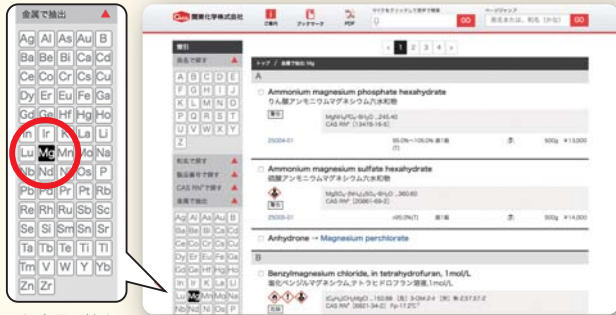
金属で抽出

| Ag | Al | As | Au | B |
|---|---|---|---|---|
| Ba | Be | Bi | Ca | Cd |
| Ce | Co | Cr | Cs | Cu |
| Dy | Er | Eu | Fe | Ga |
| Gd | Ge | Hf | Hg | Ho |
| In | Ir | K | La | Li |
| Lu | Mg | Mn | Mo | Na |
| Nb | Nd | Ni | Os | P |
| Pb | Pd | Pr | Pt | Rb |
| Re | Rh | Ru | Sb | Sc |
| Se | Si | Sm | Sn | Sr |
| Ta | Tb | Te | Ti | Tl |
| Tm | V | W | Y | Yb |
| Zn | Zr | | | |

関東化学株式会社

ご案内 ブックマーク PDF

GO GO

索引

品名で探す

| A | B | C | D | E |
|---|---|---|---|---|
| F | G | H | I | J |
| K | L | M | N | O |
| P | Q | R | S | T |
| U | V | W | X | Y |
| Z | | | | |

和名で探す
製品番号で探す
CAS RN® で探す
金属で抽出

< 1 2 3 4 >

トップ / 金属で抽出: Mg

A

Ammonium magnesium phosphate hexahydrate
りん酸アンモニウムマグネシウム六水和物

$MgNH_4PO_4 \cdot 6H_2O$ ...245.40
CAS RN® [13478-16-5]

25004-01 500g ¥15,000

Ammonium magnesium sulfate hexahydrate
硫酸アンモニウムマグネシウム六水和物

$MgSO_4 \cdot (NH_4)_2SO_4 \cdot 6H_2O$ ...360.60
CAS RN® [20861-69-2]

25030-01 500g ¥14,000

Anhydrone → Magnesium perchlorate

B

Benzylmagnesium chloride, in tetrahydrofuran, 1mol/L
塩化ベンジルマグネシウムテトラヒドロフラン溶液,1mol/L

$(C_6H_5)CH_2MgCl$ ...150.88
CAS RN® [6921-34-2]

| Ag | Al | As | Au | B |
|---|---|---|---|---|
| Ba | Be | Bi | Ca | Cd |
| Ce | Co | Cr | Cs | Cu |
| Dy | Er | Eu | Fe | Ga |
| Gd | Ge | Hf | Hg | Ho |
| In | Ir | K | La | Li |
| Lu | Mg | Mn | Mo | Na |
| Nb | Nd | Ni | Os | P |